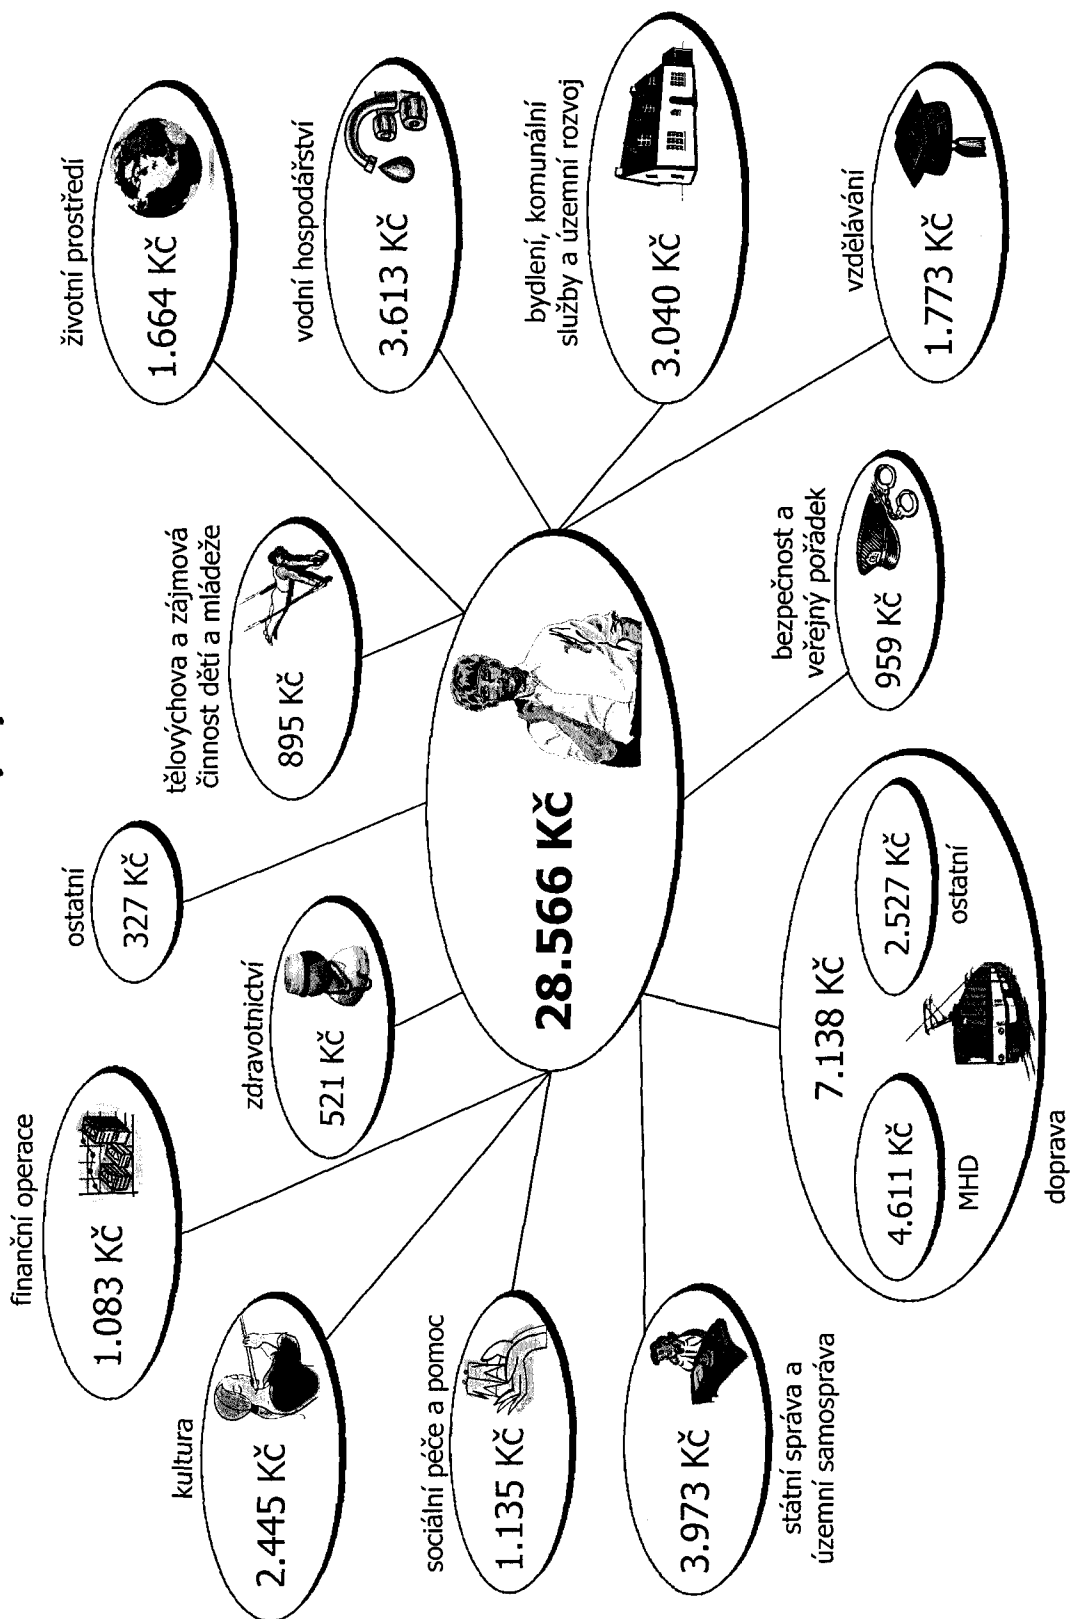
28.566 Kč

finanční operace
1.083 Kč

ostatní
327 Kč

zdravotnictví
521 Kč

tělovýchova a zájmová činnost dětí a mládeže
895 Kč

životní prostředí
1.664 Kč

vodní hospodářství
3.613 Kč

bydlení, komunální služby a územní rozvoj
3.040 Kč

vzdělávání
1.773 Kč

bezpečnost a veřejný pořádek
959 Kč

kultura
2.445 Kč

sociální péče a pomoc
1.135 Kč

státní správa a územní samospráva
3.973 Kč

7.138 Kč
4.611 Kč
MHD
2.527 Kč
ostatní
doprava